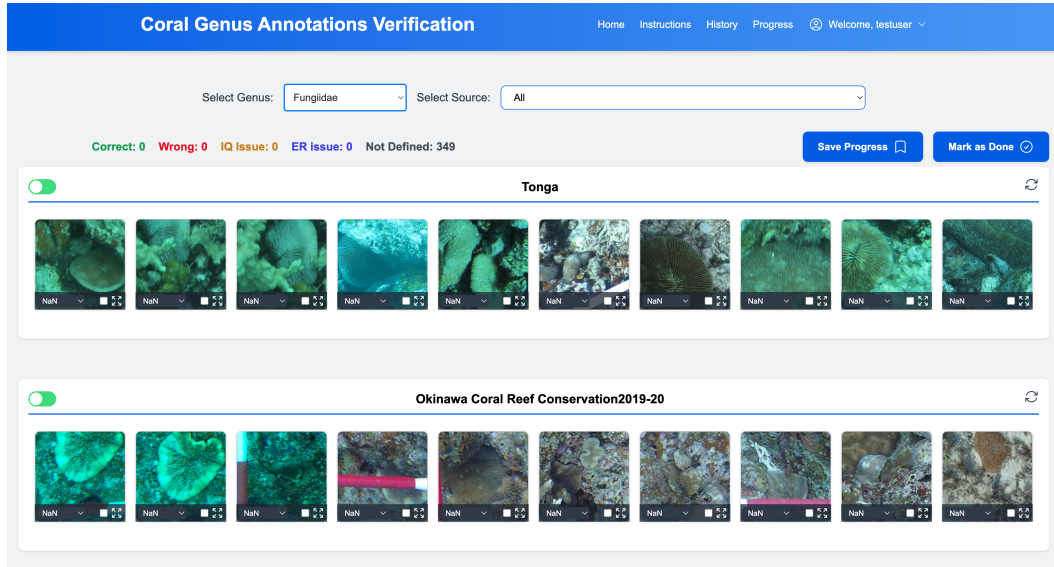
Coral Genus Annotations Verification

Home Instructions History Progress Welcome, testuser

Select Genus: Fungiidae Select Source: All

Correct: 0 Wrong: 0 IQ Issue: 0 ER issue: 0 Not Defined: 349

Save Progress Mark as Done

Tonga

NaN NaN NaN NaN NaN NaN NaN NaN NaN NaN

Okinawa Coral Reef Conservation2019-20

NaN NaN NaN NaN NaN NaN NaN NaN NaN NaN